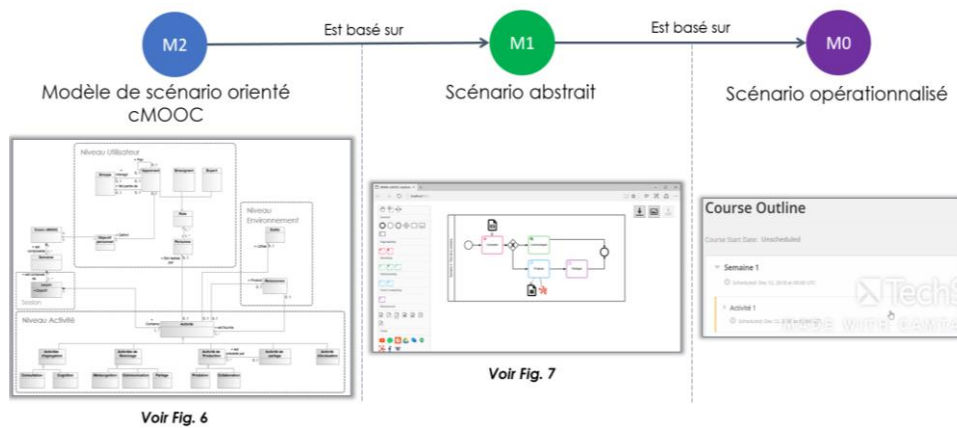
M2

Est basé sur

M1

Est basé sur

M0

Modèle de scénario orienté cMOOC

Scénario abstrait

Scénario opérationnalisé

Niveau Utilisateur

Niveau Environnement

Session

Niveau Activité

Voir Fig. 6

Voir Fig. 7

Course Outline

Course Start Date: Unscheduled

Semaine 1

Activité 1

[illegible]